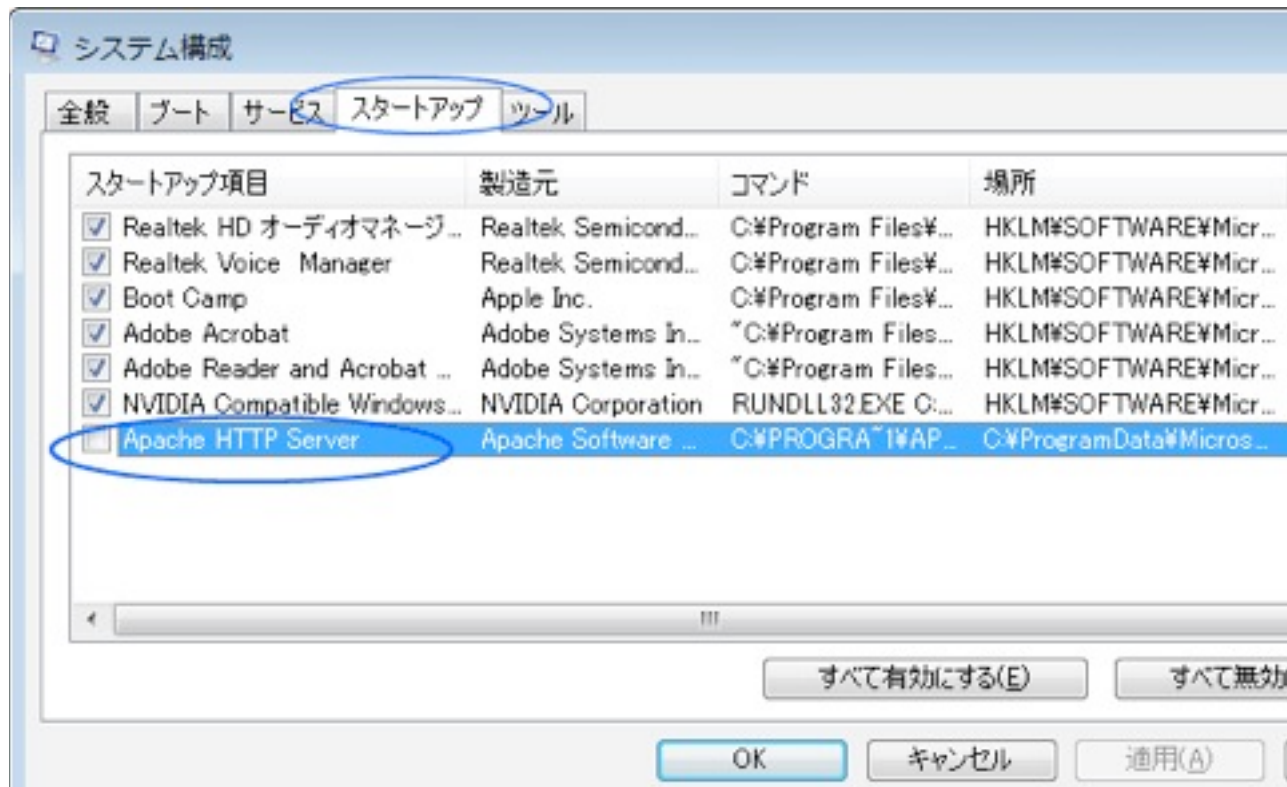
システム構成

全般 ブート サービス スタートアップ ツール

| スタートアップ項目 | 製造元 | コマンド | 場所 |
|---|---|---|---|
| Realtek HD オーディオマネージ... | Realtek Semicond... | C:¥Program Files¥... | HKLM¥SOFTWARE¥Micr... |
| Realtek Voice Manager | Realtek Semicond... | C:¥Program Files¥... | HKLM¥SOFTWARE¥Micr... |
| Boot Camp | Apple Inc. | C:¥Program Files¥... | HKLM¥SOFTWARE¥Micr... |
| Adobe Acrobat | Adobe Systems In... | "C:¥Program Files... | HKLM¥SOFTWARE¥Micr... |
| Adobe Reader and Acrobat ... | Adobe Systems In... | "C:¥Program Files... | HKLM¥SOFTWARE¥Micr... |
| NVIDIA Compatible Windows... | NVIDIA Corporation | RUNDLL32.EXE C:... | HKLM¥SOFTWARE¥Micr... |
| Apache HTTP Server | Apache Software ... | C:¥PROGRA~1¥AP... | C:¥ProgramData¥Micros... |

すべて有効にする(E) すべて無効

OK キャンセル 適用(A)